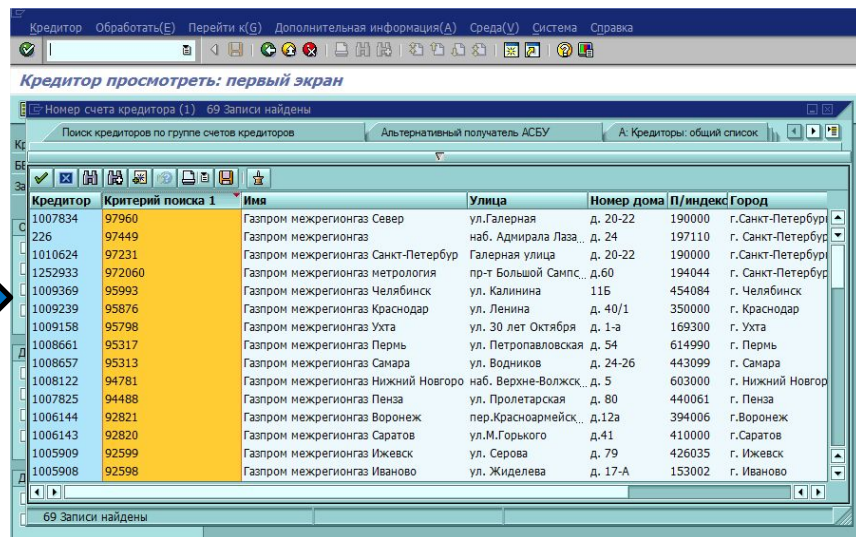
Кредитор Обработать(E) Перейти к(G) Дополнительная информация(A) Среда(V) Система Справка

Кредитор просмотреть: первый экран

Номер счета кредитора (1) 69 Записи найдены

Поиск кредиторов по группе счетов кредиторов | Альтернативный получатель АСБУ | А: Кредиторы: общий список

| Кредитор | Критерий поиска 1 | Имя | Улица | Номер дома | П/индекс | Город |
|---|---|---|---|---|---|---|
| 1007834 | 97960 | Газпром межрегионгаз Север | ул.Галерная | д. 20-22 | 190000 | г.Санкт-Петербург |
| 226 | 97449 | Газпром межрегионгаз | наб. Адмирала Лаза | д. 24 | 197110 | г. Санкт-Петербург |
| 1010624 | 97231 | Газпром межрегионгаз Санкт-Петербур | Галерная улица | д. 20-22 | 190000 | г.Санкт-Петербург |
| 1252933 | 972060 | Газпром межрегионгаз метрология | пр-т Большой Сампс | д.60 | 194044 | г. Санкт-Петербург |
| 1009369 | 95993 | Газпром межрегионгаз Челябинск | ул. Калинина | 11Б | 454084 | г. Челябинск |
| 1009239 | 95876 | Газпром межрегионгаз Краснодар | ул. Ленина | д. 40/1 | 350000 | г. Краснодар |
| 1009158 | 95798 | Газпром межрегионгаз Ухта | ул. 30 лет Октября | д. 1-а | 169300 | г. Ухта |
| 1008661 | 95317 | Газпром межрегионгаз Пермь | ул. Петропавловская | д. 54 | 614990 | г. Пермь |
| 1008657 | 95313 | Газпром межрегионгаз Самара | ул. Водников | д. 24-26 | 443099 | г. Самара |
| 1008122 | 94781 | Газпром межрегионгаз Нижний Новгоро | наб. Верхне-Волжск | д. 5 | 603000 | г. Нижний Новгор |
| 1007825 | 94488 | Газпром межрегионгаз Пенза | ул. Пролетарская | д. 80 | 440061 | г. Пенза |
| 1006144 | 92821 | Газпром межрегионгаз Воронеж | пер.Красноармейск | д.12а | 394006 | г.Воронеж |
| 1006143 | 92820 | Газпром межрегионгаз Саратов | ул.М.Горького | д.41 | 410000 | г.Саратов |
| 1005909 | 92599 | Газпром межрегионгаз Ижевск | ул. Серова | д. 79 | 426035 | г. Ижевск |
| 1005908 | 92598 | Газпром межрегионгаз Иваново | ул. Жиделева | д. 17-А | 153002 | г. Иваново |

69 Записи найдены